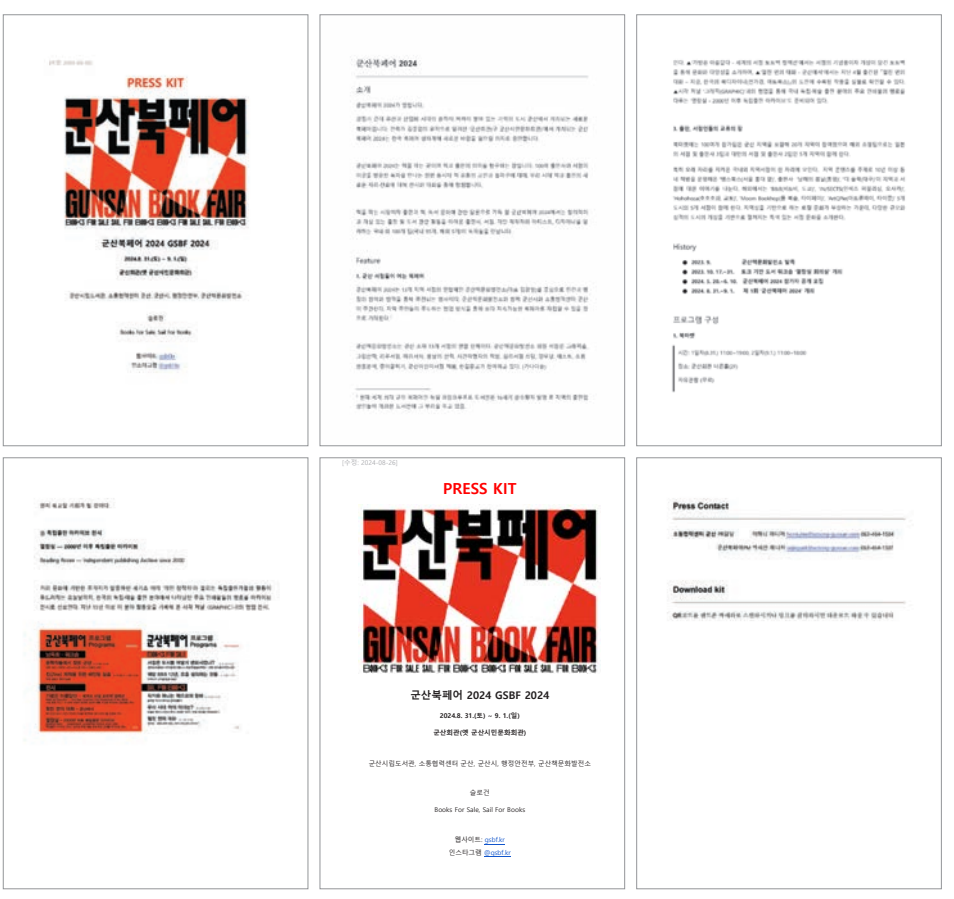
PRESS KIT

군산북페어

GUNSAN BOOK FAIR

BOOKS FOR SALE, SAIL FOR BOOKS

군산북페어 2024 GSBF 2024

2024.8. 31.(토) ~ 9. 1.(일)

군산회관(옛 군산시민문화회관)

군산시립도서관, 소통협력센터 군산, 군산시, 행정안전부, 군산책문화발전소

슬로건

Books For Sale, Sail For Books

웹사이트: gsbf.kr
인스타그램 @gsbf.kr

군산북페어 2024

소개

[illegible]

Feature

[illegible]

History

2023. 9. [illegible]
2023. 10. 17.~21. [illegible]
2024. 3. 26.~6. 10. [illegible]
2024. 8. 31.~9. 1. 제 1회 군산북페어 2024 개최

프로그램 구성

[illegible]

[수정: 2024-08-26]

PRESS KIT

군산북페어

GUNSAN BOOK FAIR

BOOKS FOR SALE, SAIL FOR BOOKS

군산북페어 2024 GSBF 2024

2024.8. 31.(토) ~ 9. 1.(일)

군산회관(옛 군산시민문화회관)

군산시립도서관, 소통협력센터 군산, 군산시, 행정안전부, 군산책문화발전소

슬로건

Books For Sale, Sail For Books

웹사이트: gsbf.kr
인스타그램 @gsbf.kr

Press Contact

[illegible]

Download kit

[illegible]